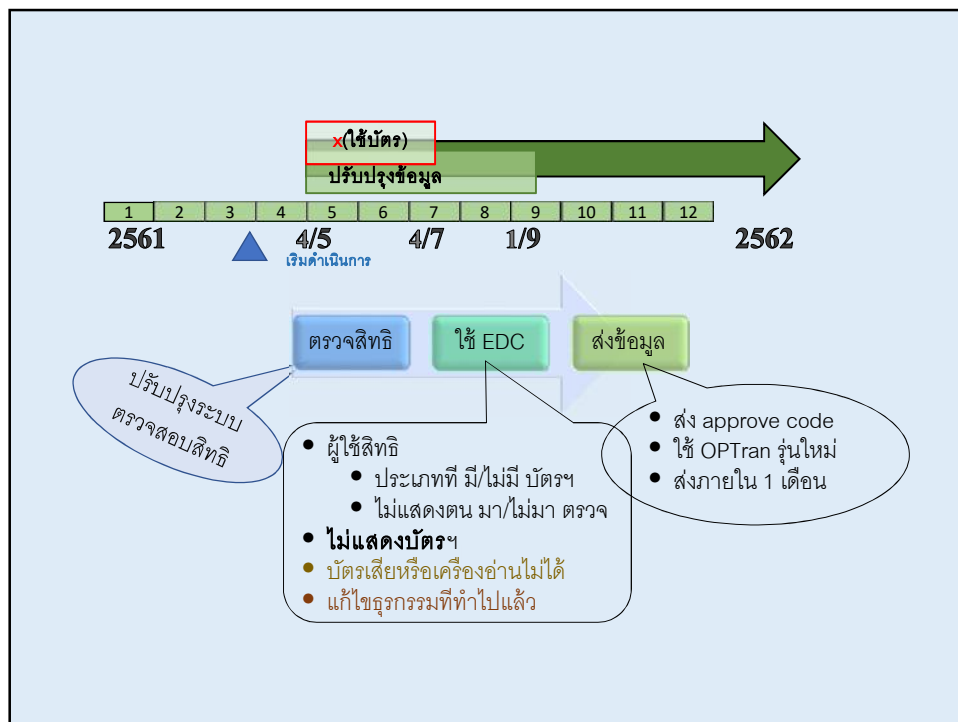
x(ใช้บัตร)

ปรับปรุงข้อมูล

| 1 | 2 | 3 | 4 | 5 | 6 | 7 | 8 | 9 | 10 | 11 | 12 |
|---|---|---|---|---|---|---|---|---|---|---|---|

2561 4/5 4/7 1/9 2562

เริ่มดำเนินการ

ตรวจสิทธิ

ใช้ EDC

ส่งข้อมูล

ปรับปรุงระบบตรวจสอบสิทธิ

• ผู้ใช้สิทธิ
• ประเภทที่ มี/ไม่มี บัตรฯ
• ไม่แสดงตน มา/ไม่มา ตรวจ
• ไม่แสดงบัตรฯ
• บัตรเสียหรือเครื่องอ่านไม่ได้
• แก้ไขธุรกรรมที่ทำไปแล้ว

• ส่ง approve code
• ใช้ OPTran รุ่นใหม่
• ส่งภายใน 1 เดือน